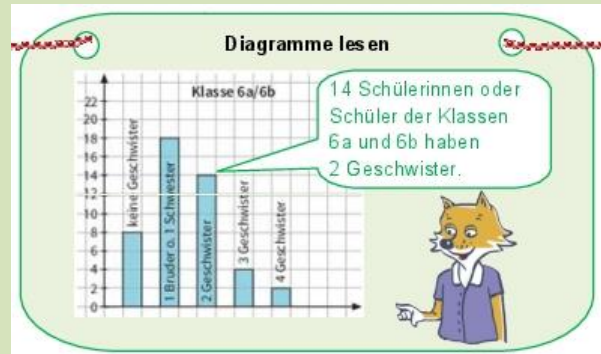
Diagramme lesen

Klasse 6a/6b

22
20
18
16
14
12
10
8
6
4
2
0

keine Geschwister
1 Bruder o. 1 Schwester
2 Geschwister
3 Geschwister
4 Geschwister

14 Schülerinnen oder Schüler der Klassen 6a und 6b haben 2 Geschwister.